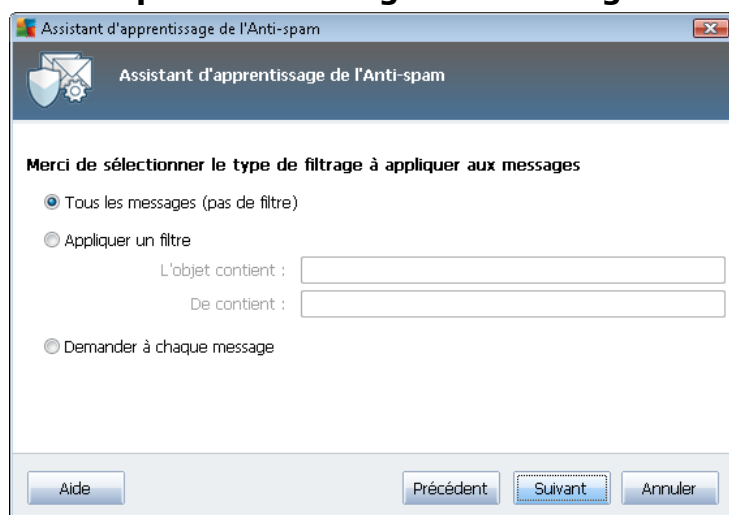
Assistant d'apprentissage de l'Anti-spam

Assistant d'apprentissage de l'Anti-spam

Merci de sélectionner le type de filtrage à appliquer aux messages

Tous les messages (pas de filtre)

Appliquer un filtre

L'objet contient :

De contient :

Demander à chaque message

Aide

Précédent

Suivant

Annuler